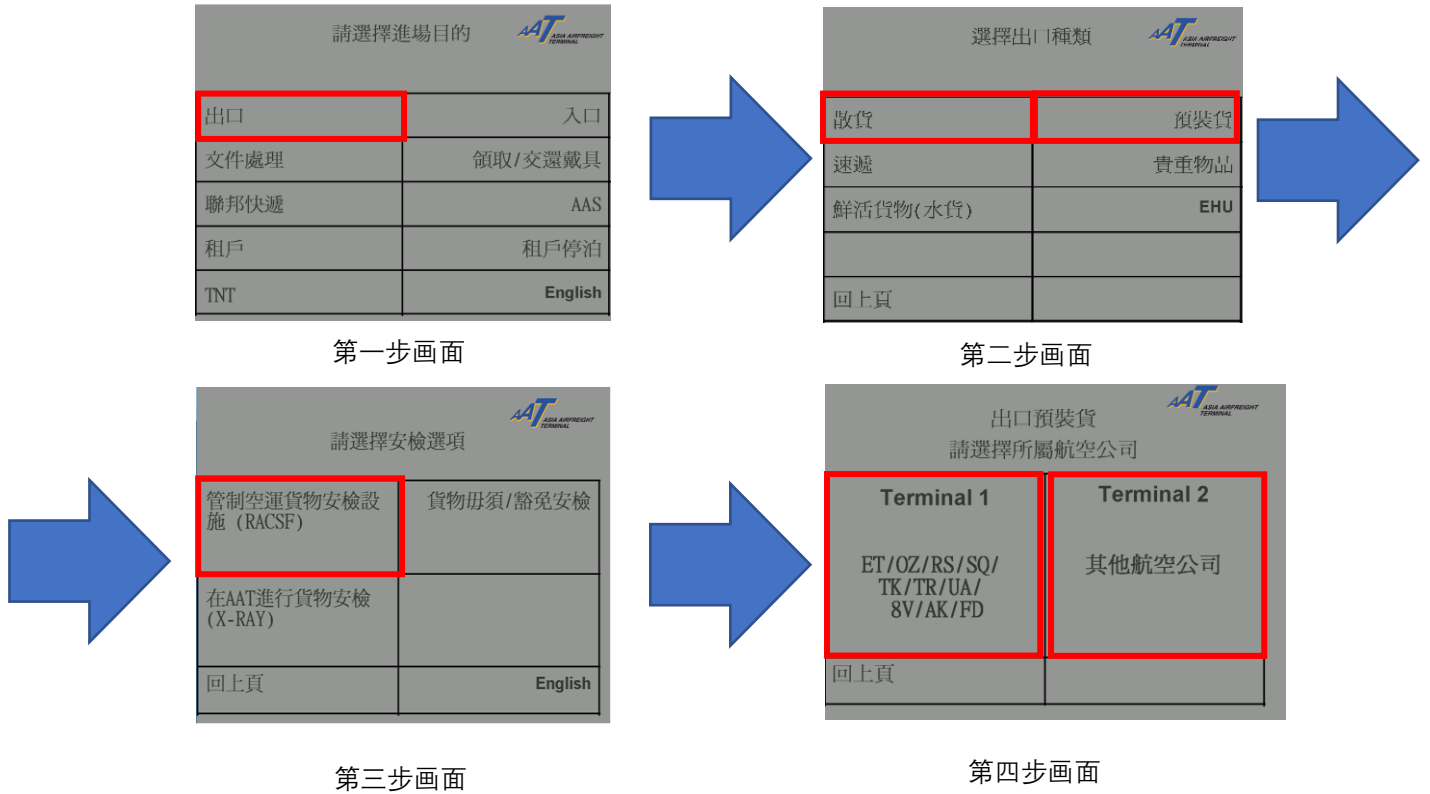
請選擇進場目的

AAT ASIA AIRFREIGHT TERMINAL

| 出口 | 入口 |
|---|---|
| 文件處理 | 領取/交還戴具 |
| 聯邦快遞 | AAS |
| 租戶 | 租戶停泊 |
| TNT | English |

第一步画面

選擇出口種類

AAT ASIA AIRFREIGHT TERMINAL

| 散貨 | 預裝貨 |
|---|---|
| 速遞 | 貴重物品 |
| 鮮活貨物(水貨) | EHU |
| | |
| 回上頁 | |

第二步画面

AAT ASIA AIRFREIGHT TERMINAL

請選擇安檢選項

| 管制空運貨物安檢設施 (RACSF) | 貨物毋須/豁免安檢 |
|---|---|
| 在AAT進行貨物安檢 (X-RAY) | |
| 回上頁 | English |

第三步画面

AAT ASIA AIRFREIGHT TERMINAL

出口預裝貨
請選擇所屬航空公司

| Terminal 1<br>ET/OZ/RS/SQ/ TK/TR/UA/ 8V/AK/FD | Terminal 2<br>其他航空公司 |
|---|---|
| 回上頁 | |

第四步画面